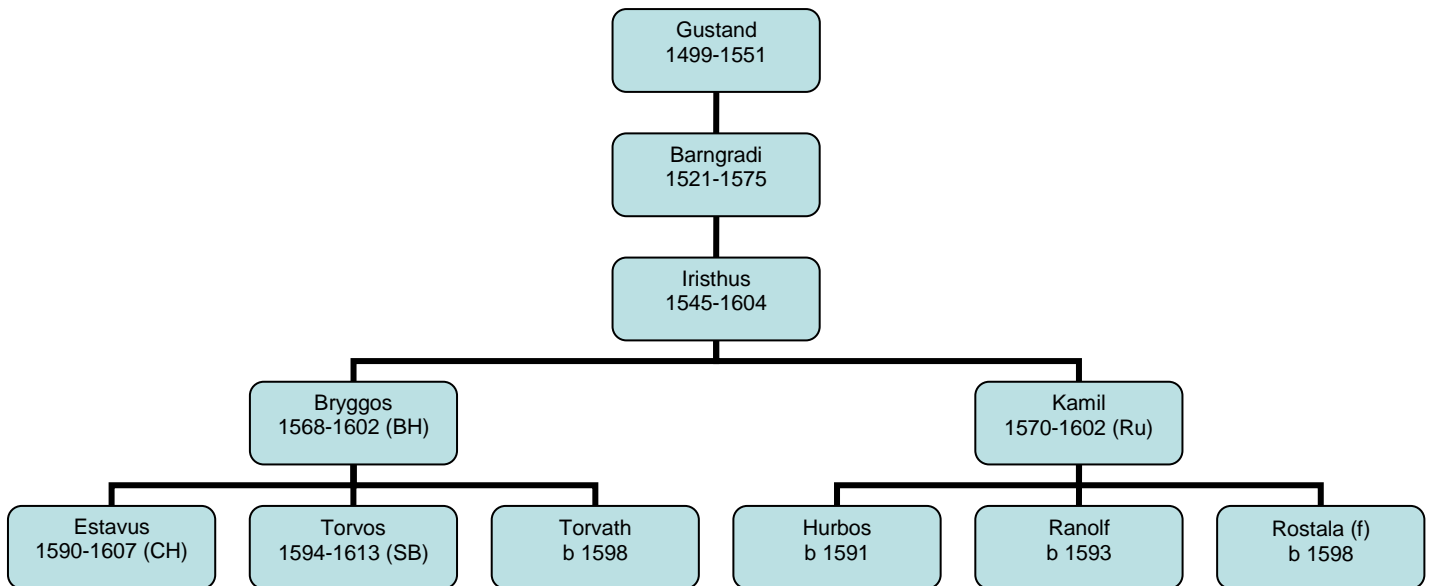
Gustand
1499-1551

Barngradi
1521-1575

Iristhus
1545-1604

Bryggos
1568-1602 (BH)

Kamil
1570-1602 (Ru)

Estavus
1590-1607 (CH)

Torvos
1594-1613 (SB)

Torvath
b 1598

Hurbos
b 1591

Ranolf
b 1593

Rostala (f)
b 1598